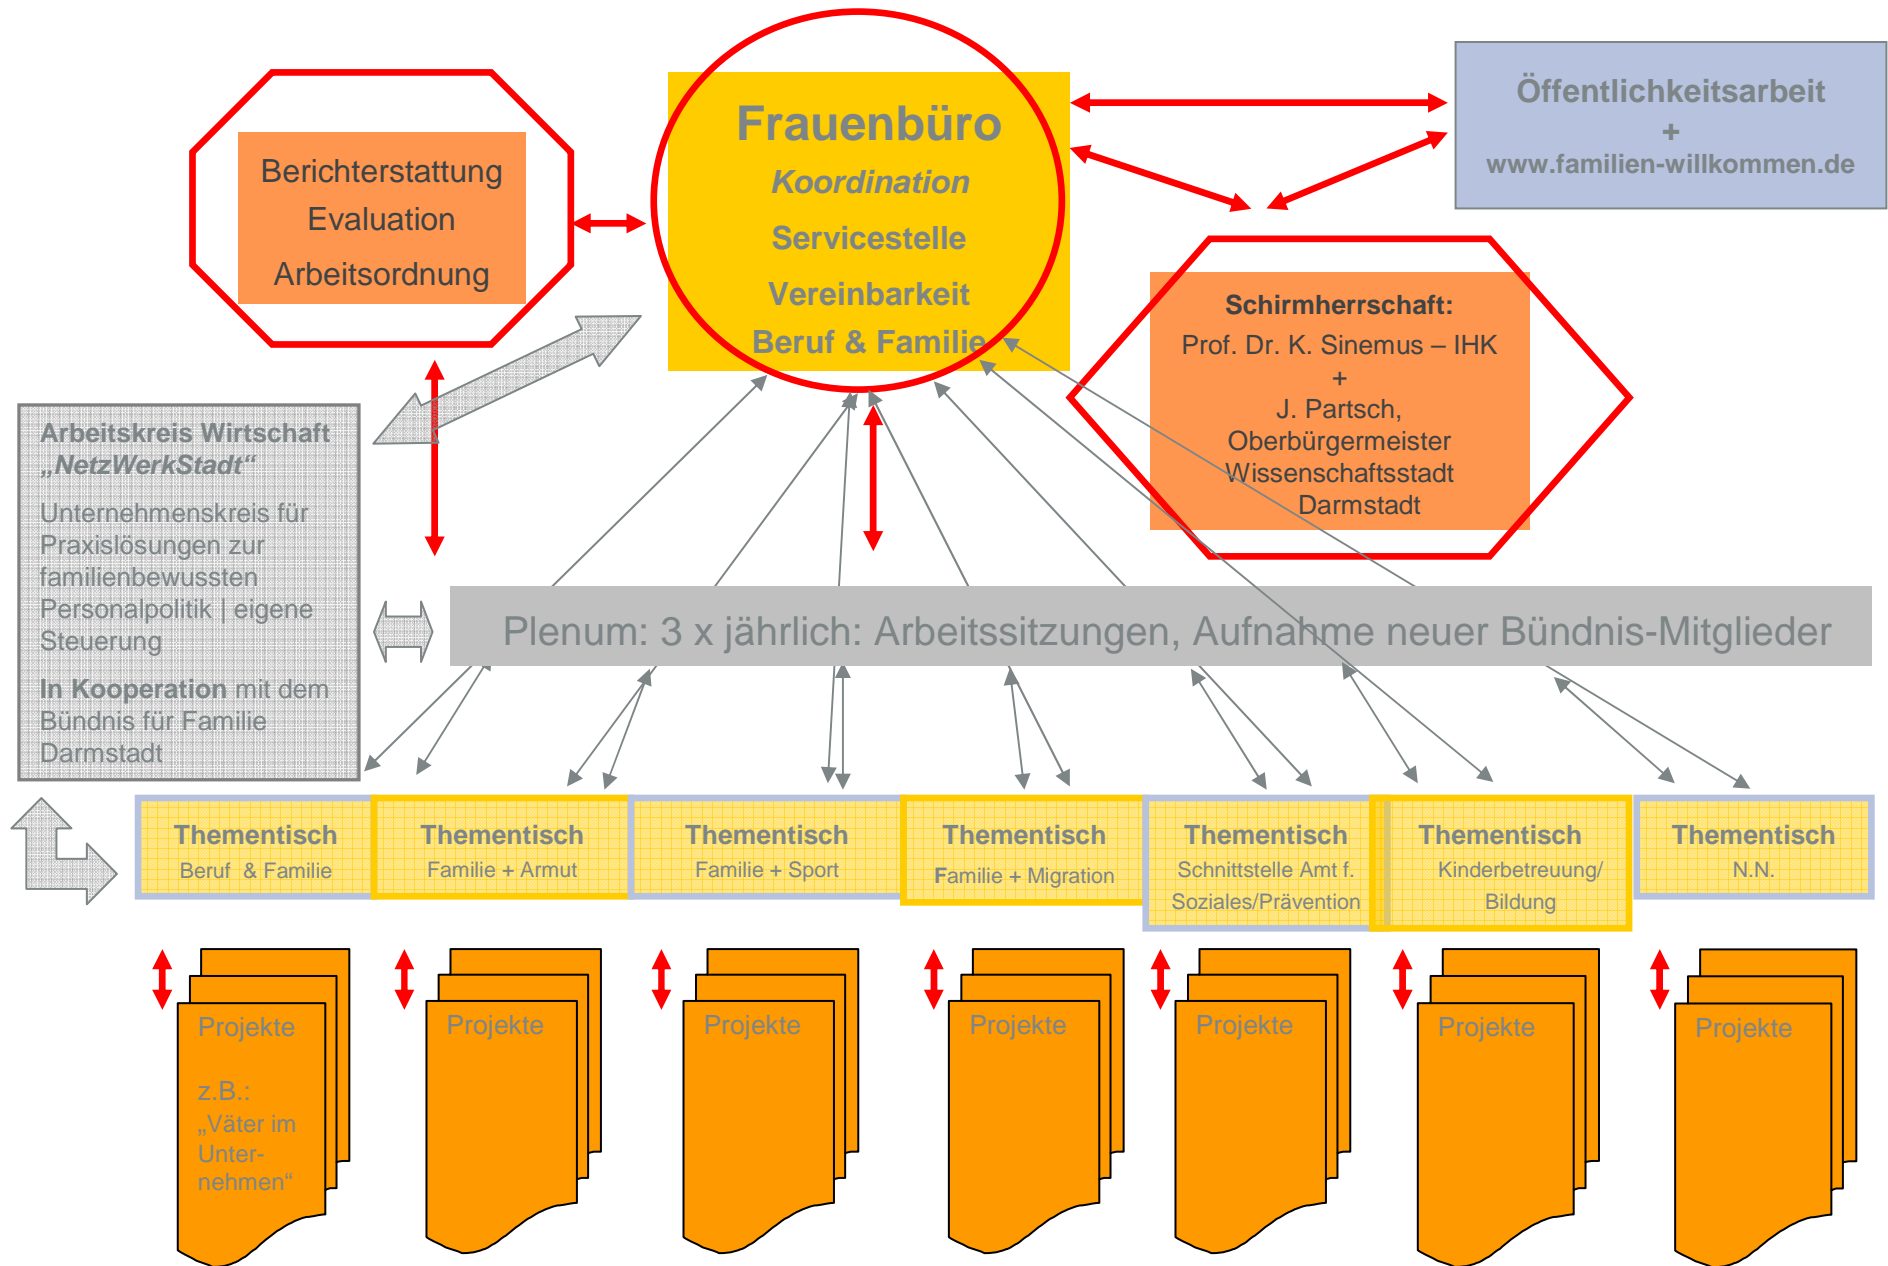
Berichterstattung
Evaluation
Arbeitsordnung

Frauenbüro
Koordination
Servicestelle
Vereinbarkeit
Beruf & Familie

Öffentlichkeitsarbeit
+
www.familien-willkommen.de

Schirmherrschaft:
Prof. Dr. K. Sinemus – IHK
+
J. Partsch,
Oberbürgermeister
Wissenschaftsstadt
Darmstadt

Arbeitskreis Wirtschaft „NetzWerkStadt“
Unternehmenskreis für Praxislösungen zur familienbewussten Personalpolitik | eigene Steuerung

In Kooperation mit dem Bündnis für Familie Darmstadt

Plenum: 3 x jährlich: Arbeitssitzungen, Aufnahme neuer Bündnis-Mitglieder

Thementisch
Beruf & Familie

Thementisch
Familie + Armut

Thementisch
Familie + Sport

Thementisch
Familie + Migration

Thementisch
Schnittstelle Amt f. Soziales/Prävention

Thementisch
Kinderbetreuung/ Bildung

Thementisch
N.N.

Projekte

z.B.:
„Väter im Unternehmen“

Projekte

Projekte

Projekte

Projekte

Projekte

Projekte